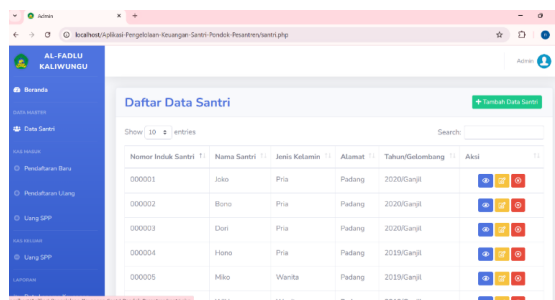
Admin
localhost/Aplikasi-Pengelolaan-Keuangan-Santri-Pondok-Pesantren/santri.php

AL-FADLU KALIWUNGU

Beranda
DATA MASTER
Data Santri
KAS MASUK
Pendaftaran Baru
Pendaftaran Ulang
Uang SPP
KAS KELUAR
Uang SPP
LAPORAN

Admin

Daftar Data Santri

+ Tambah Data Santri

Show 10 entries

Search:

| Nomor Induk Santri | Nama Santri | Jenis Kelamin | Alamat | Tahun/Gelombang | Aksi |
|---|---|---|---|---|---|
| 000001 | Joko | Pria | Padang | 2020/Ganjil | |
| 000002 | Bono | Pria | Padang | 2020/Ganjil | |
| 000003 | Dori | Pria | Padang | 2020/Ganjil | |
| 000004 | Hono | Pria | Padang | 2019/Ganjil | |
| 000005 | Miko | Wanita | Padang | 2019/Ganjil | |